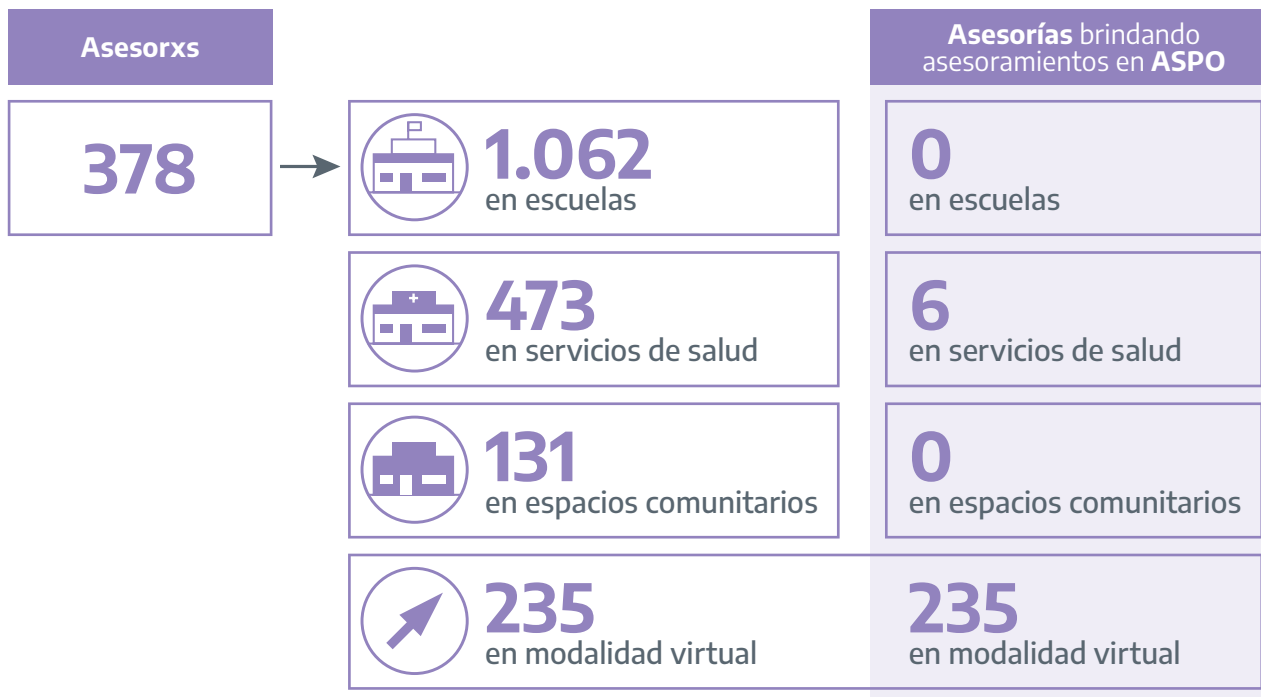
Asesorxs

378

1.062
en escuelas

473
en servicios de salud

131
en espacios comunitarios

235
en modalidad virtual

Asesorías brindando asesoramientos en ASPO

0
en escuelas

6
en servicios de salud

0
en espacios comunitarios

235
en modalidad virtual